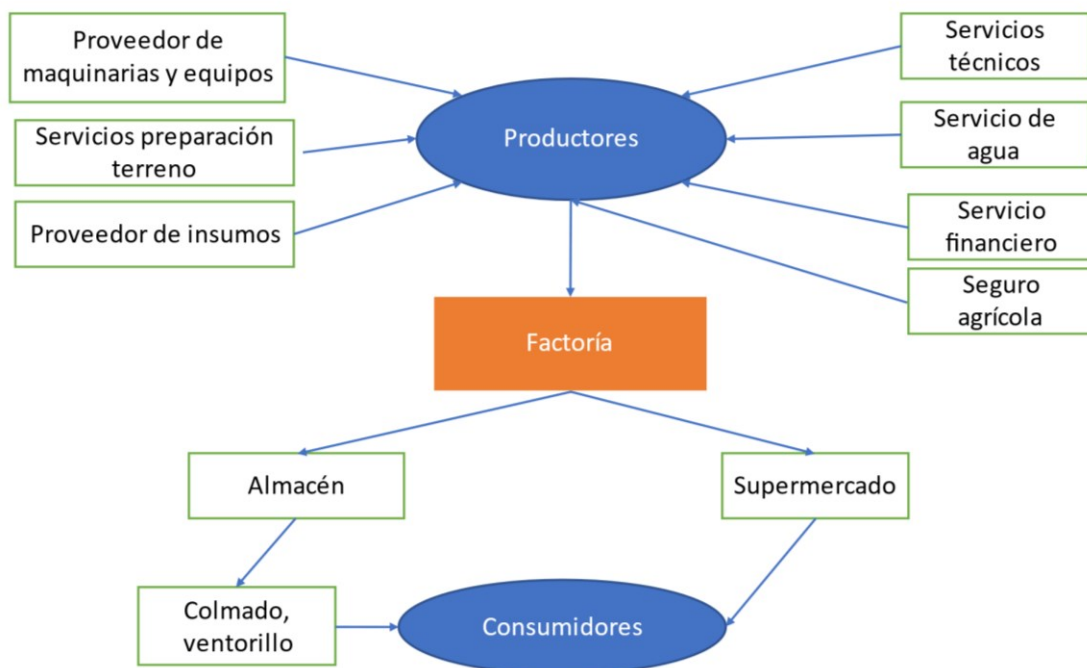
Proveedor de maquinarias y equipos

Servicios preparación terreno

Proveedor de insumos

Productores

Servicios técnicos

Servicio de agua

Servicio financiero

Seguro agrícola

Factoría

Almacén

Supermercado

Colmado, ventorillo

Consumidores